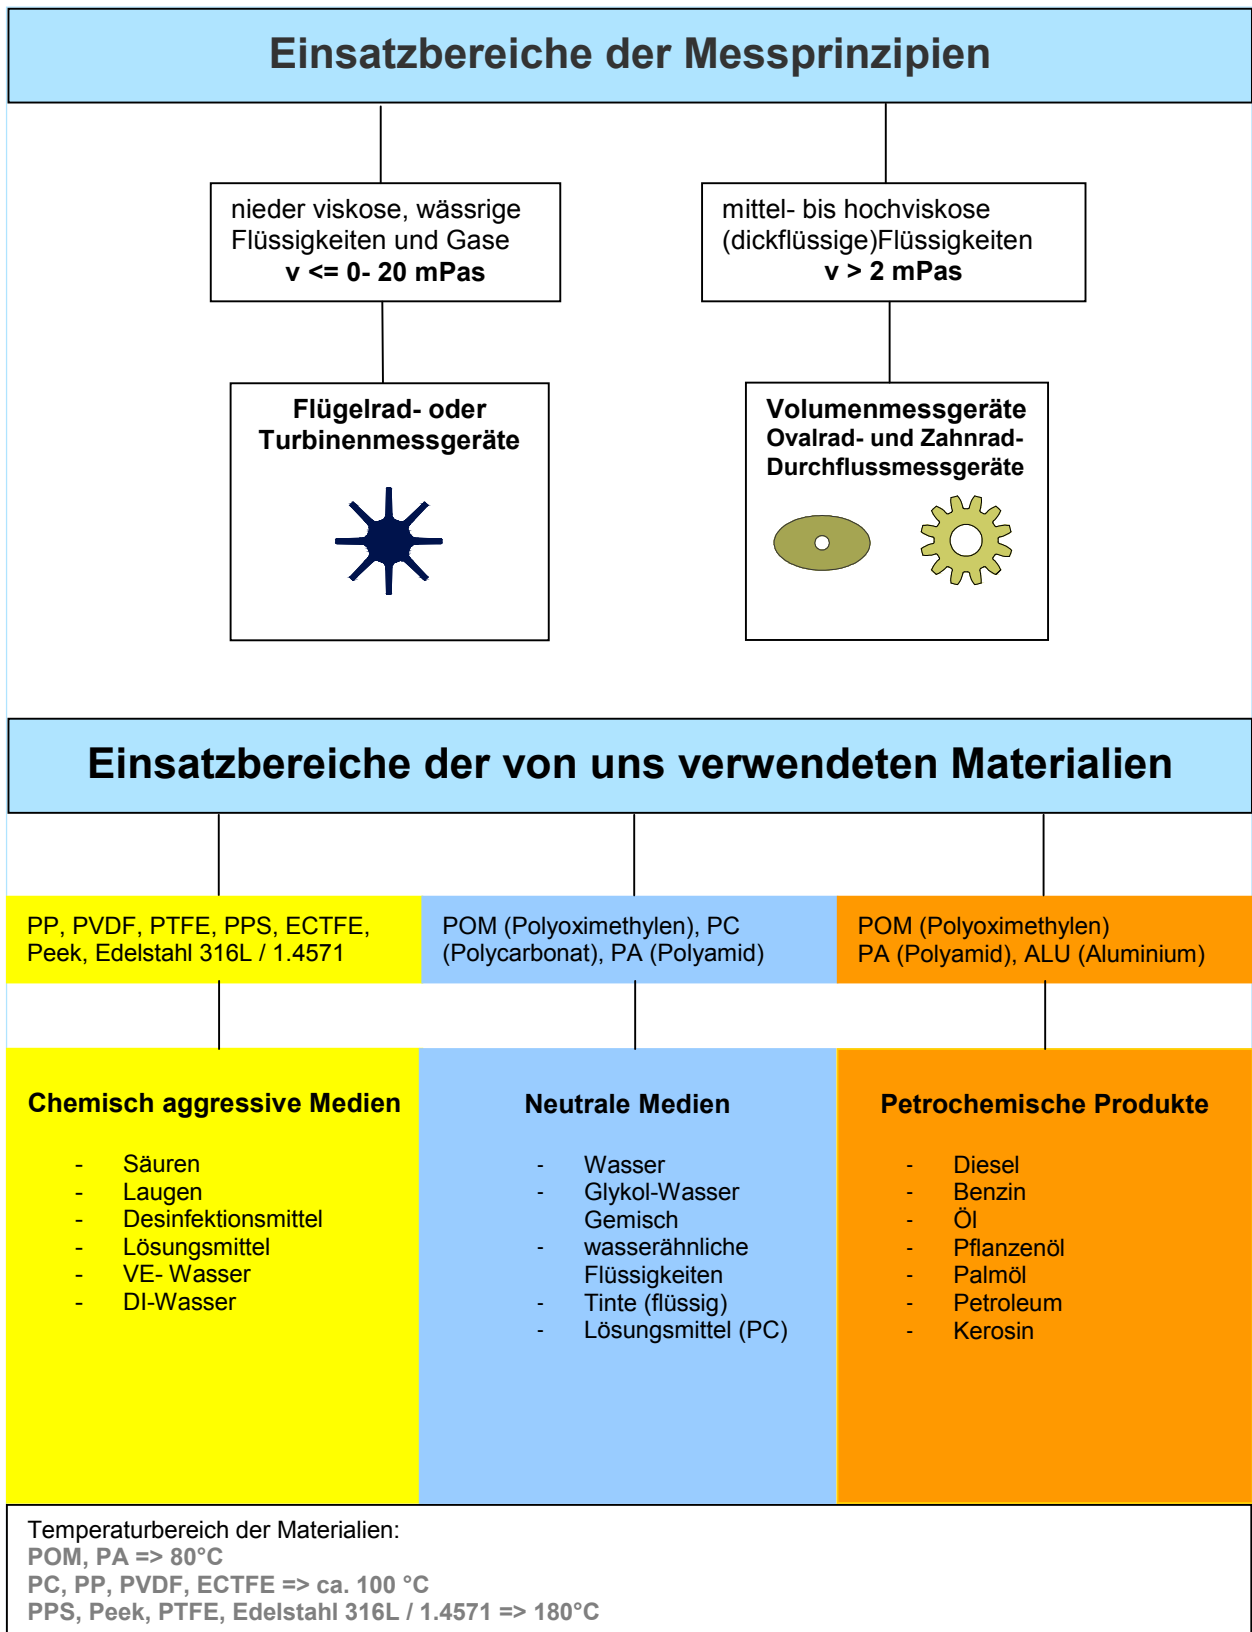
Einsatzbereiche der Messprinzipien

nieder viskose, wässrige Flüssigkeiten und Gase
v <= 0- 20 mPas

mittel- bis hochviskose (dickflüssige)Flüssigkeiten
v > 2 mPas

Flügelrad- oder Turbinenmessgeräte

Volumenmessgeräte
Ovalrad- und Zahnrad-Durchflussmessgeräte

Einsatzbereiche der von uns verwendeten Materialien

PP, PVDF, PTFE, PPS, ECTFE, Peek, Edelstahl 316L / 1.4571

POM (Polyoximethylen), PC (Polycarbonat), PA (Polyamid)

POM (Polyoximethylen)
PA (Polyamid), ALU (Aluminium)

Chemisch aggressive Medien

- Säuren
- Laugen
- Desinfektionsmittel
- Lösungsmittel
- VE- Wasser
- DI-Wasser

Neutrale Medien

- Wasser
- Glykol-Wasser Gemisch
- wasserähnliche Flüssigkeiten
- Tinte (flüssig)
- Lösungsmittel (PC)

Petrochemische Produkte

- Diesel
- Benzin
- Öl
- Pflanzenöl
- Palmöl
- Petroleum
- Kerosin

Temperaturbereich der Materialien:
POM, PA => 80°C
PC, PP, PVDF, ECTFE => ca. 100 °C
PPS, Peek, PTFE, Edelstahl 316L / 1.4571 => 180°C